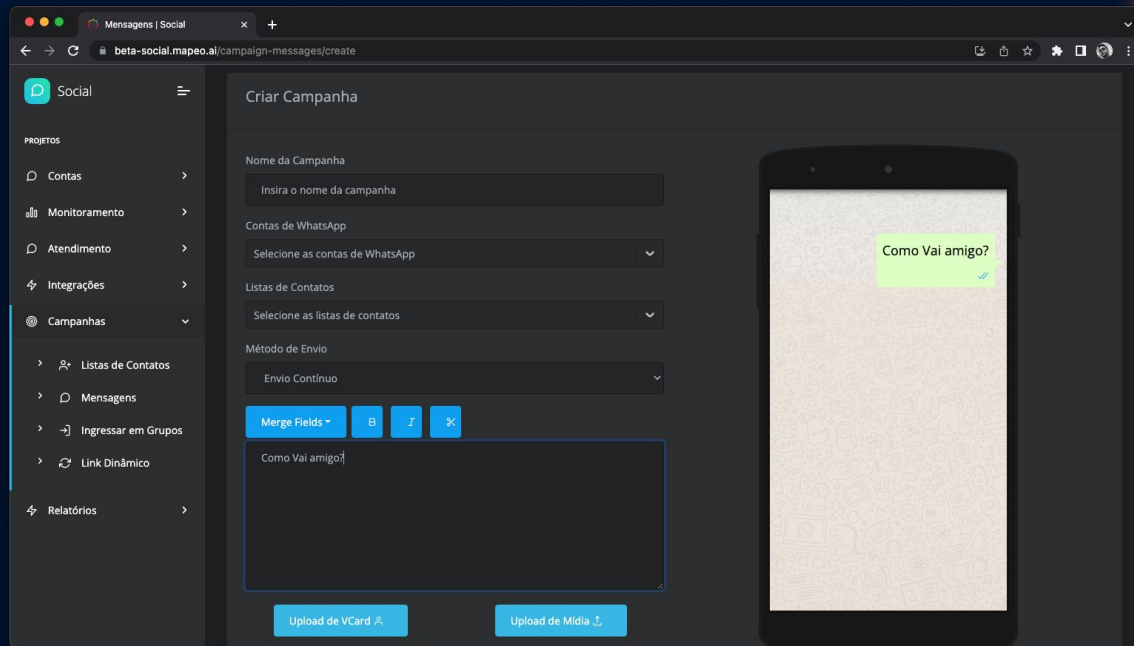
Mensagens | Social

beta-social.mapeo.ai/campaign-messages/create

Social

PROJETOS

Contas

Monitoramento

Atendimento

Integrações

Campanhas

Listas de Contatos

Mensagens

Ingressar em Grupos

Link Dinâmico

Relatórios

Criar Campanha

Nome da Campanha

Insira o nome da campanha

Contas de WhatsApp

Selecione as contas de WhatsApp

Listas de Contatos

Selecione as listas de contatos

Método de Envio

Envio Contínuo

Merge Fields

B

I

Como Vai amigo?

Upload de VCard

Upload de Mídia

Como Vai amigo?